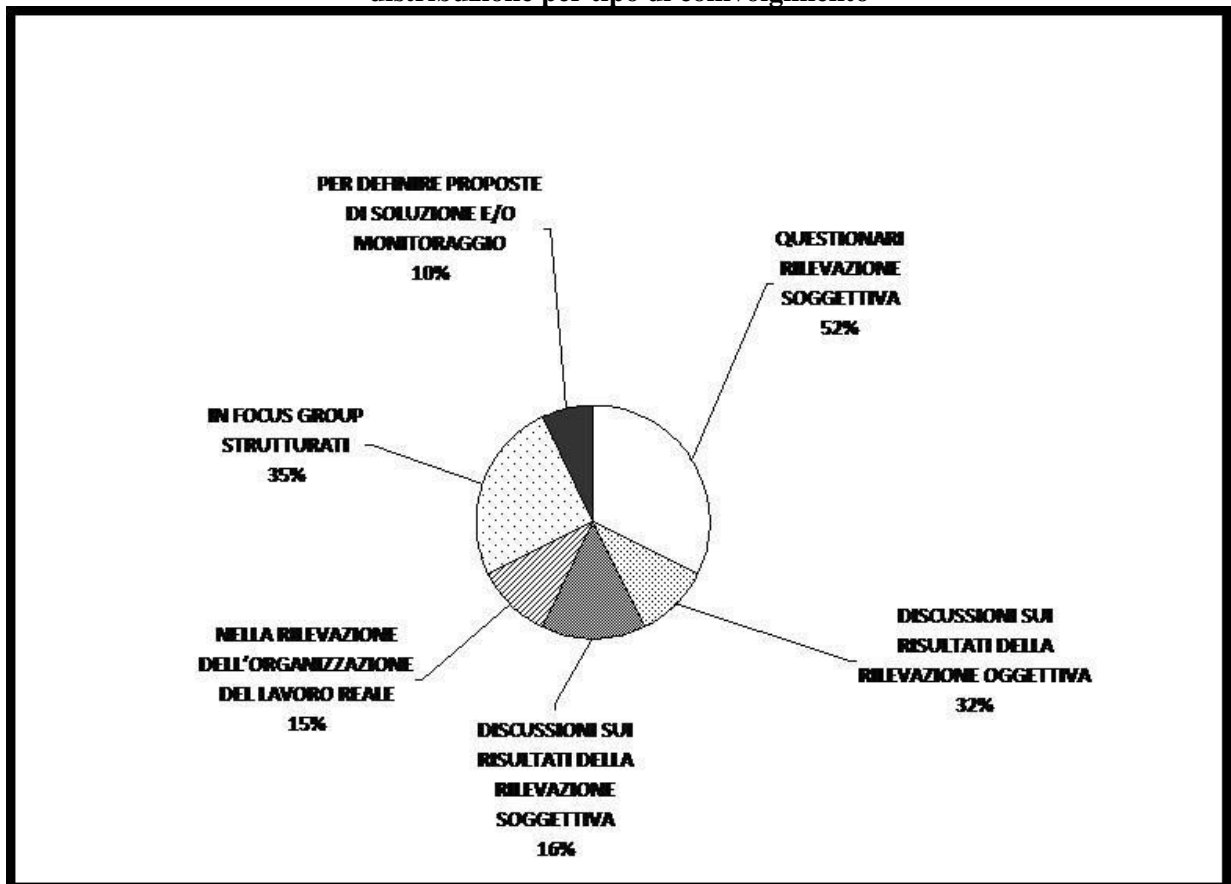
distribuzione per tipo di coinvolgimento

PER DEFINIRE PROPOSTE DI SOLUZIONE E/O MONITORAGGIO 10%

QUESTIONARI RILEVAZIONE SOGGETTIVA 52%

IN FOCUS GROUP STRUTTURATI 35%

NELLA RILEVAZIONE DELL'ORGANIZZAZIONE DEL LAVORO REALE 15%

DISCUSSIONI SUI RISULTATI DELLA RILEVAZIONE OGGETTIVA 32%

DISCUSSIONI SUI RISULTATI DELLA RILEVAZIONE SOGGETTIVA 16%